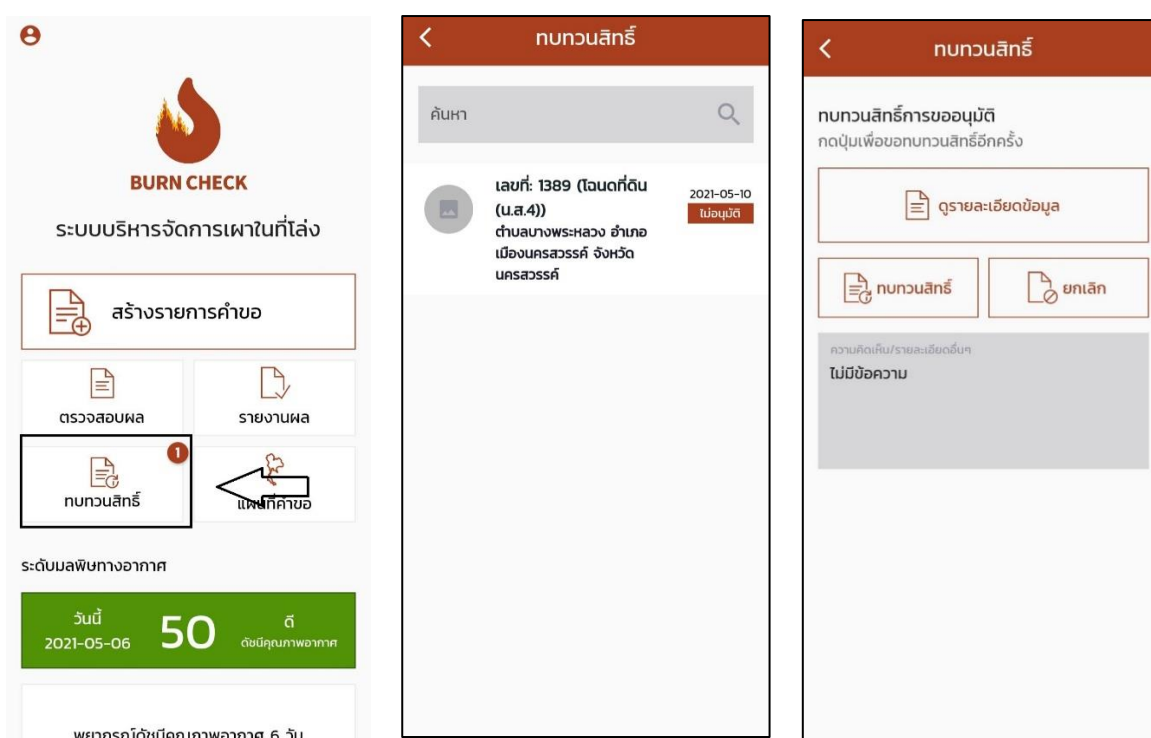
BURN CHECK

ระบบบริหารจัดการเผาในที่โล่ง

สร้างรายการคำขอ

ตรวจสอบผล

รายงานผล

1

ทบทวนสิทธิ์

แผนที่คำขอ

ระดับมลพิษทางอากาศ

วันนี้
2021-05-06

50

ดี
ดัชนีคุณภาพอากาศ

พยากรณ์ดัชนีคุณภาพอากาศ 6 วัน

ทบทวนสิทธิ์

ค้นหา

เลขที่: 1389 (โฉนดที่ดิน (น.ส.4))
ตำบลบางพระหลวง อำเภอเมืองนครสวรรค์ จังหวัดนครสวรรค์

2021-05-10
ไม่อนุมัติ

ทบทวนสิทธิ์

ทบทวนสิทธิ์การขออนุมัติ
กดปุ่มเพื่อขอทบทวนสิทธิ์อีกครั้ง

ดูรายละเอียดข้อมูล

ทบทวนสิทธิ์

ยกเลิก

ความคิดเห็น/รายละเอียดอื่นๆ
ไม่มีข้อความ